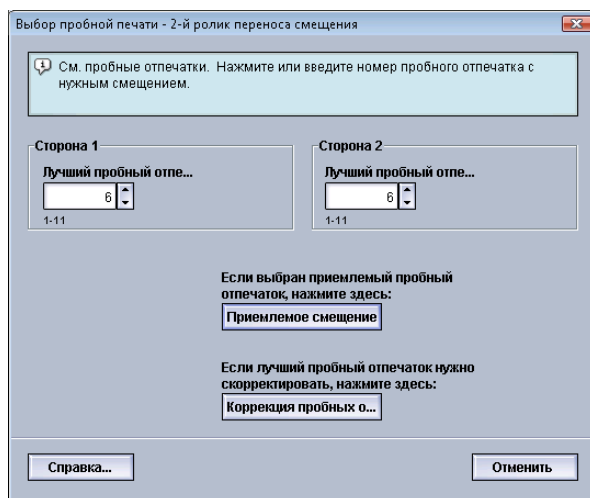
Выбор пробной печати - 2-й ролик переноса смещения

См. пробные отпечатки. Нажмите или введите номер пробного отпечатка с нужным смещением.

Сторона 1
Лучший пробный отпе...
6
1-11

Сторона 2
Лучший пробный отпе...
6
1-11

Если выбран приемлемый пробный отпечаток, нажмите здесь:
Приемлемое смещение

Если лучший пробный отпечаток нужно скорректировать, нажмите здесь:
Коррекция пробных о...

Справка...
Отменить